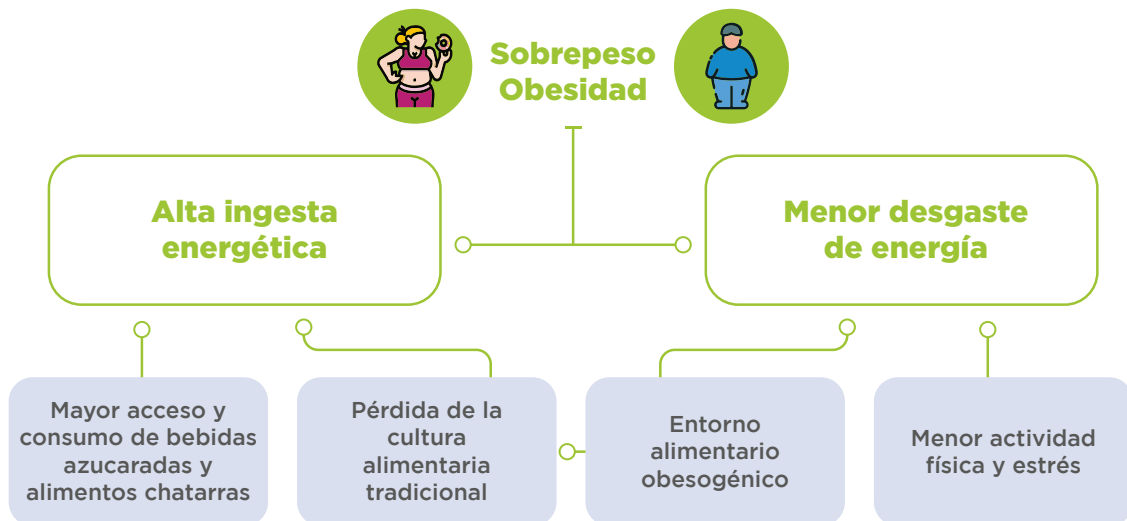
Sobrepeso
Obesidad

Alta ingesta energética

Menor desgaste de energía

Mayor acceso y consumo de bebidas azucaradas y alimentos chatarras

Pérdida de la cultura alimentaria tradicional

Entorno alimentario obesogénico

Menor actividad física y estrés